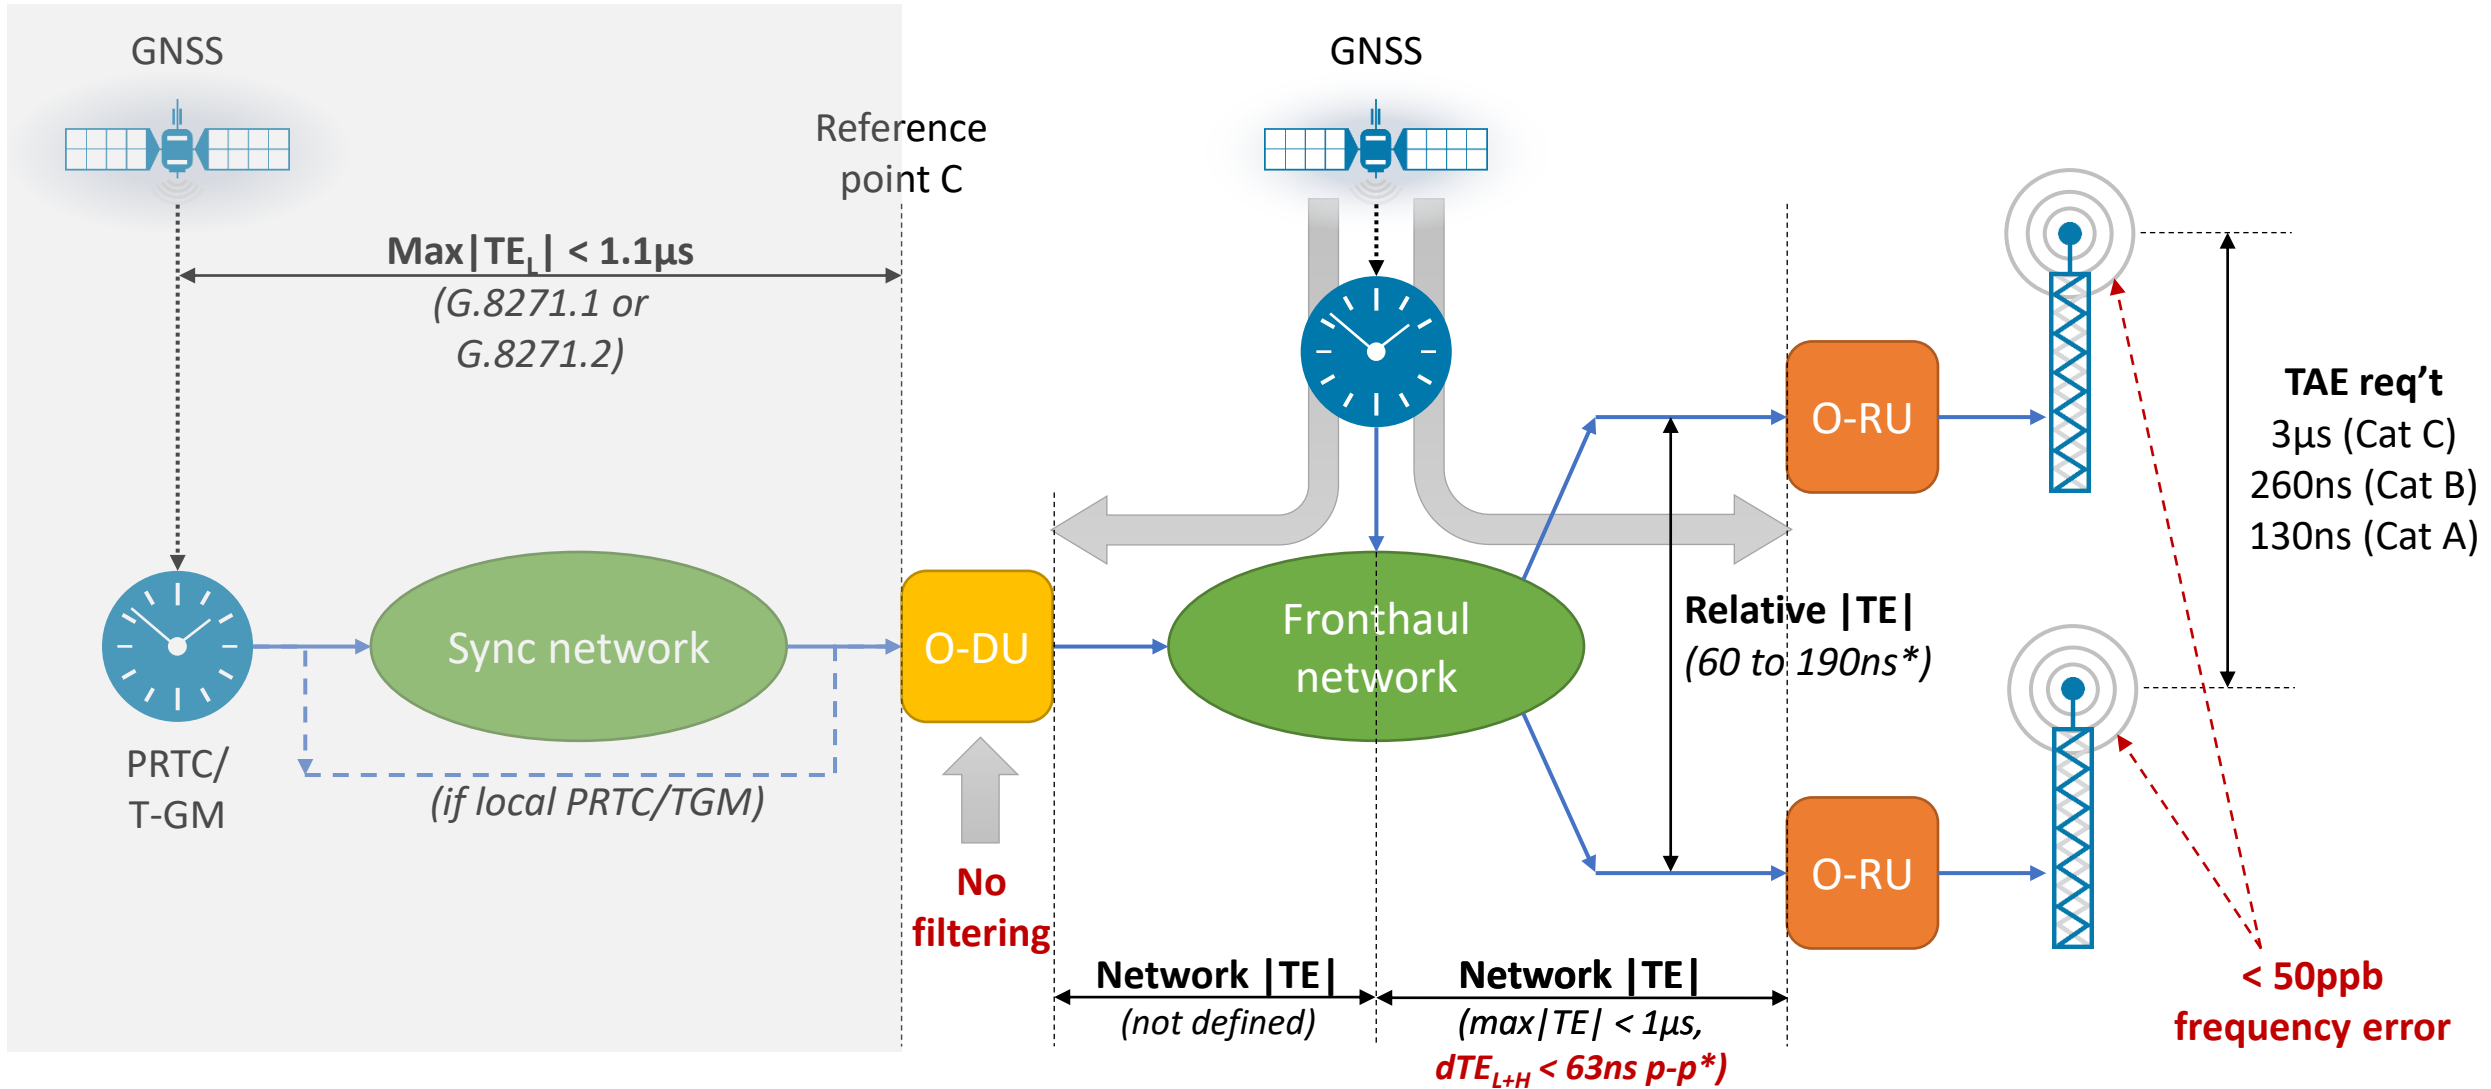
GNSS

Reference point C

GNSS

Max$|TE_L|$ < 1.1µs
(G.8271.1 or G.8271.2)

TAE req't
3µs (Cat C)
260ns (Cat B)
130ns (Cat A)

O-RU

Relative |TE|
(60 to 190ns*)

PRTC/
T-GM

Sync network

O-DU

Fronthaul network

(if local PRTC/TGM)

O-RU

No filtering

Network |TE|
(not defined)

Network |TE|
(max|TE| < 1µs,
$dTE_{L+H}$ < 63ns p-p*)

< 50ppb frequency error